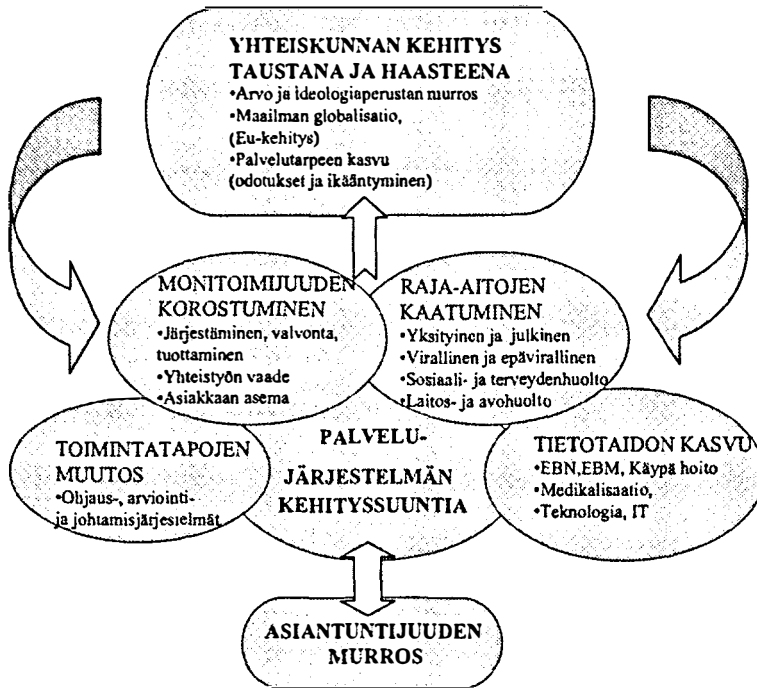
YHTEISKUNNAN KEHITYS TAUSTANA JA HAASTEENA
•Arvo ja ideologiaperustan murros
•Maailman globalisatio, (Eu-kehitys)
•Palvelutarpeen kasvu (odotukset ja ikääntyminen)

MONITOIMIJUUDEN KOROSTUMINEN
•Järjestäminen, valvonta, tuottaminen
•Yhteistyön vaade
•Asiakkaan asema

RAJA-AITOJEN KAATUMINEN
•Yksityinen ja julkinen
•Virallinen ja epävirallinen
•Sosiaali- ja terveydenhuolto
•Laitos- ja avohuolto

TOIMINTATAPOJEN MUUTOS
•Ohjaus-, arviointi- ja johtamisjärjestelmät

PALVELU-JÄRJESTELMÄN KEHITYSSUUNTIA

TIETOTAIDON KASVU
•EBN,EBM, Käypä hoito
•Medikalisaatio,
•Teknologia, IT

ASIANTUNTIJUUDEN MURROS